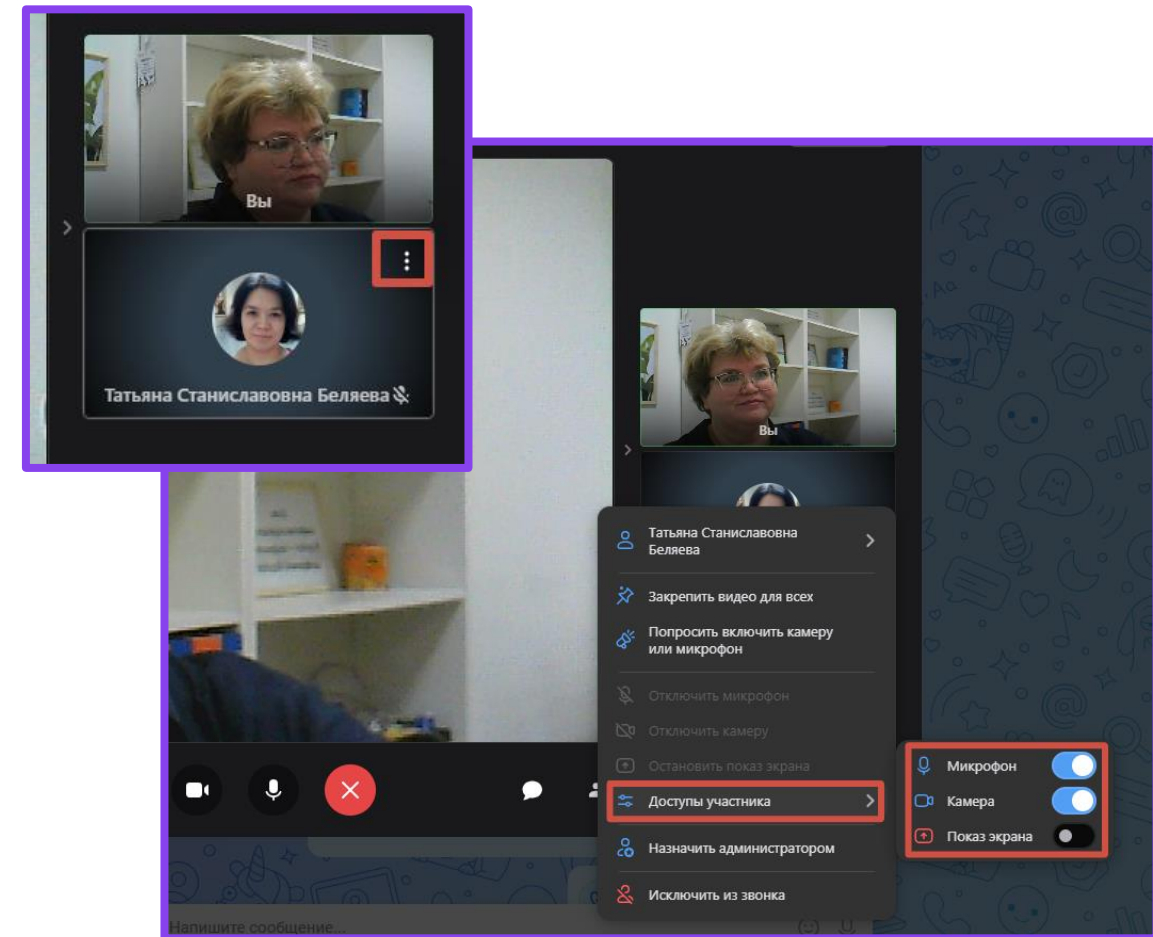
Вы

Татьяна Станиславовна Беляева

Вы

Татьяна Станиславовна Беляева

Закрепить видео для всех

Попросить включить камеру или микрофон

Отключить микрофон

Отключить камеру

Остановить показ экрана

Доступы участника

Назначить администратором

Исключить из звонка

Микрофон

Камера

Показ экрана

Напишите сообщение...